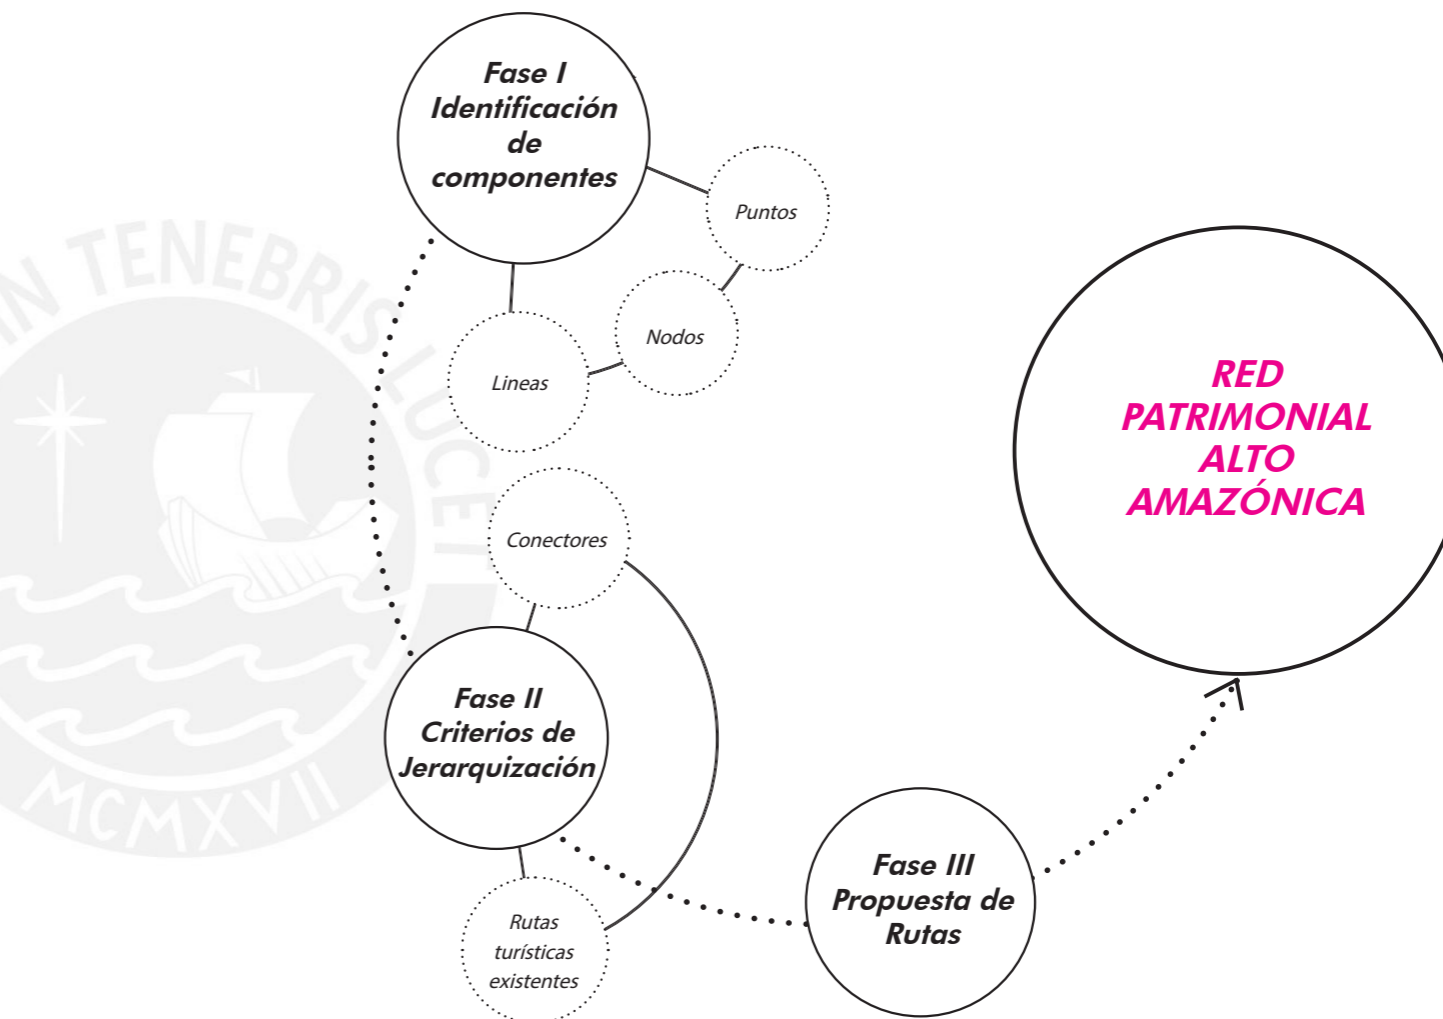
Fase I
Identificación de componentes

Puntos

Nodos

Líneas

Conectores

Fase II
Criterios de Jerarquización

Rutas turísticas existentes

Fase III
Propuesta de Rutas

RED PATRIMONIAL ALTO AMAZÓNICA

IN TENEBRIS LUCET

MCMXVII